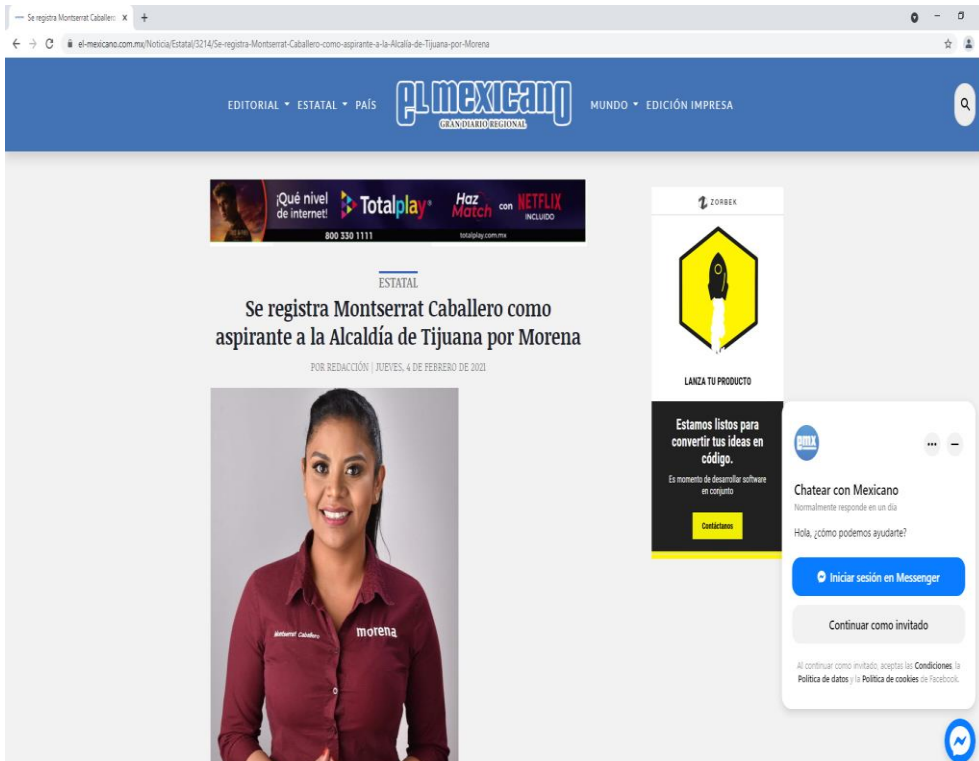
Se registra Montserrat Caballero x +

el-mexicano.com.mx/Noticia/Estatal/3214/Se-registra-Montserrat-Caballero-como-aspirante-a-la-Alcaldia-de-Tijuana-por-Morena

EDITORIAL ▾ ESTATAL ▾ PAÍS

el mexicano
GRAN DIARIO REGIONAL

MUNDO ▾ EDICIÓN IMPRESA

¡Qué nivel de internet! Totalplay Haz Match con NETFLIX INCLUIDO
800 330 1111 totalplay.com.mx

ESTATAL

Se registra Montserrat Caballero como aspirante a la Alcaldía de Tijuana por Morena

POR REDACCIÓN | JUEVES, 4 DE FEBRERO DE 2021

Montserrat Caballero morena

ZORBEK

LANZA TU PRODUCTO

Estamos listos para convertir tus ideas en código.

Es momento de desarrollar software en conjunto

Contáctanos

Chatear con Mexicano
Normalmente responde en un día

Hola, ¿cómo podemos ayudarte?

Iniciar sesión en Messenger

Continuar como invitado

Al continuar como invitado, aceptas las Condiciones, la Política de datos y la Política de cookies de Facebook.